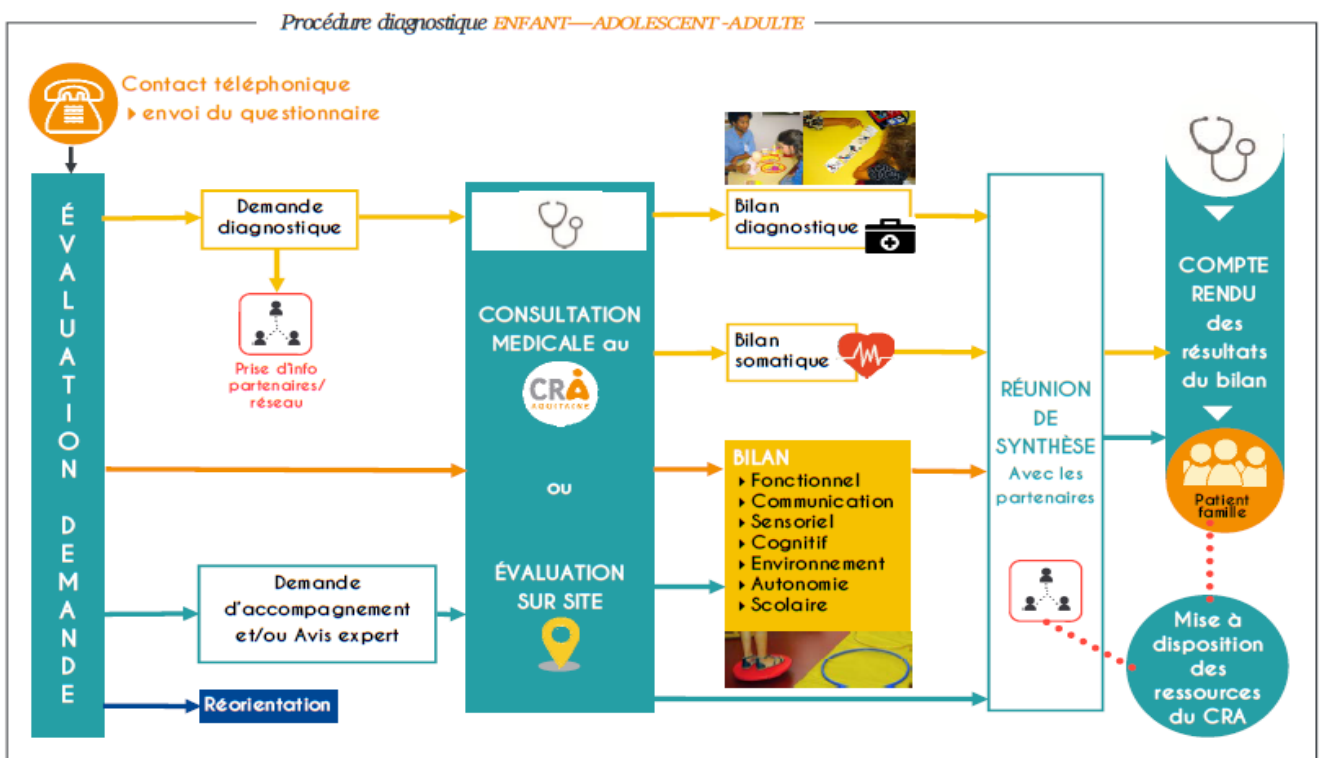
Procédure diagnostique ENFANT—ADOLESCENT -ADULTE

Contact téléphonique
▸ envoi du questionnaire

ÉVALUATION DEMANDE

Demande diagnostique

Prise d'info partenaires/ réseau

Demande d'accompagnement et/ou Avis expert

Réorientation

CONSULTATION MEDICALE au

CRA AQUITAINE

ou

ÉVALUATION SUR SITE

Bilan diagnostique

Bilan somatique

BILAN
▸ Fonctionnel
▸ Communication
▸ Sensoriel
▸ Cognitif
▸ Environnement
▸ Autonomie
▸ Scolaire

RÉUNION DE SYNTHÈSE
Avec les partenaires

COMPTE RENDU des résultats du bilan

Patient famille

Mise à disposition des ressources du CRA